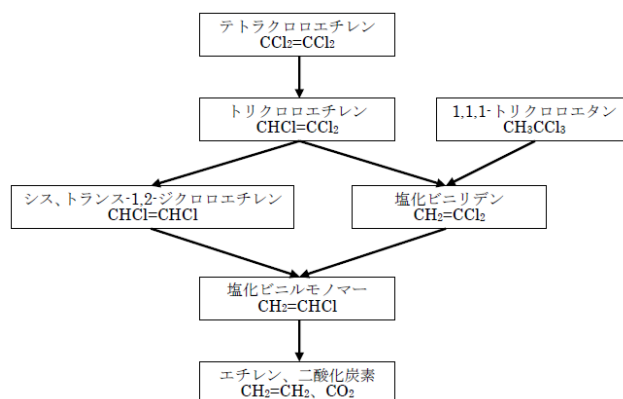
テトラクロロエチレン
$CCl_2=CCl_2$

トリクロロエチレン
$CHCl=CCl_2$

1,1,1-トリクロロエタン
$CH_3CCl_3$

シス、トランス-1,2-ジクロロエチレン
$CHCl=CHCl$

塩化ビニリデン
$CH_2=CCl_2$

塩化ビニルモノマー
$CH_2=CHCl$

エチレン、二酸化炭素
$CH_2=CH_2$、$CO_2$